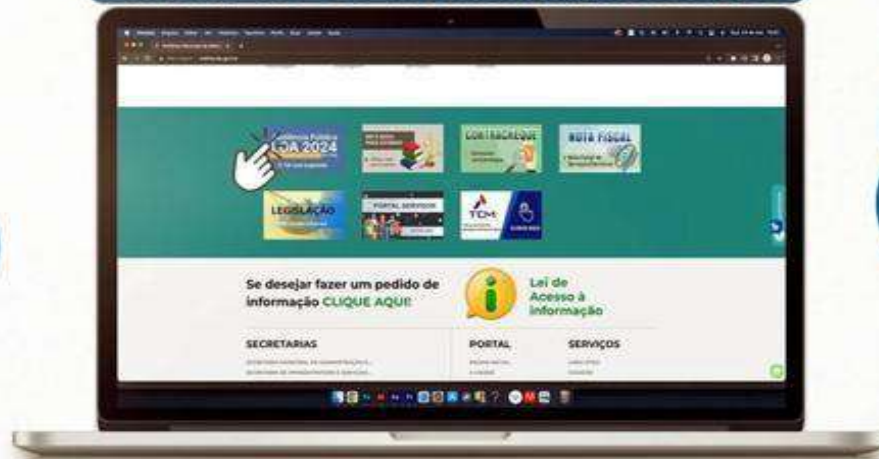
Audiência Pública LOA 2024

CONTRACHEQUE

NOTA FISCAL

LEGISLAÇÃO

PORTAL SERVIDOR

TCM

Se desejar fazer um pedido de informação CLIQUE AQUI!

Lei de Acesso à informação

SECRETARIAS

PORTAL

SERVIÇOS